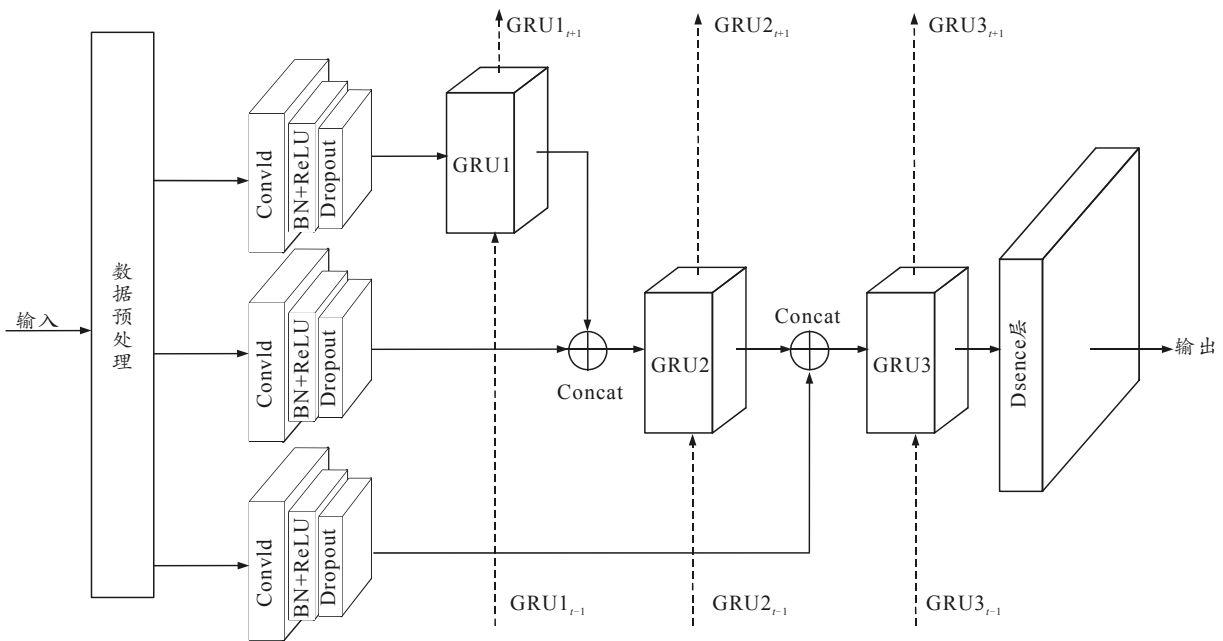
$GRU1_{t+1}$

$GRU2_{t+1}$

$GRU3_{t+1}$

输入

数据预处理

Convld

BN+ReLU

Dropout

GRU1

Convld

BN+ReLU

Dropout

Concat

GRU2

Concat

GRU3

Dsence层

输出

Convld

BN+ReLU

Dropout

$GRU1_{t-1}$

$GRU2_{t-1}$

$GRU3_{t-1}$